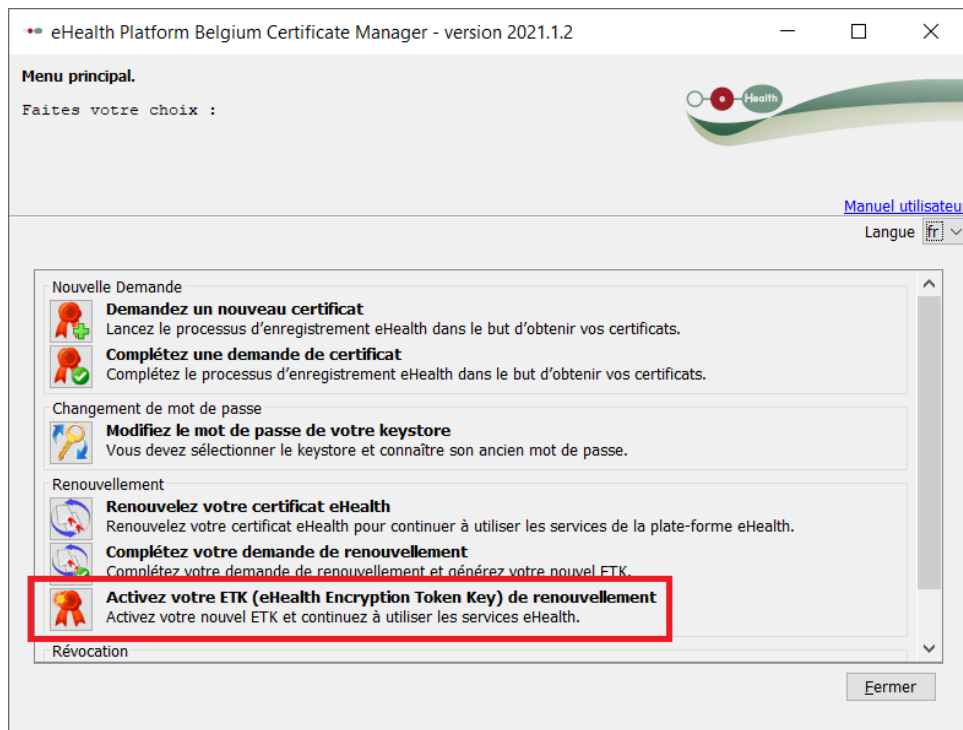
eHealth Platform Belgium Certificate Manager - version 2021.1.2

Menu principal.

Faites votre choix :

eHealth

Manuel utilisateu

Langue fr

Nouvelle Demande

Demandez un nouveau certificat
Lancez le processus d'enregistrement eHealth dans le but d'obtenir vos certificats.

Complétez une demande de certificat
Complétez le processus d'enregistrement eHealth dans le but d'obtenir vos certificats.

Changement de mot de passe

Modifiez le mot de passe de votre keystore
Vous devez sélectionner le keystore et connaître son ancien mot de passe.

Renouvellement

Renouvelez votre certificat eHealth
Renouvelez votre certificat eHealth pour continuer à utiliser les services de la plate-forme eHealth.

Complétez votre demande de renouvellement
Complétez votre demande de renouvellement et générez votre nouvel ETK.

Activez votre ETK (eHealth Encryption Token Key) de renouvellement
Activez votre nouvel ETK et continuez à utiliser les services eHealth.

Révocation

Fermer